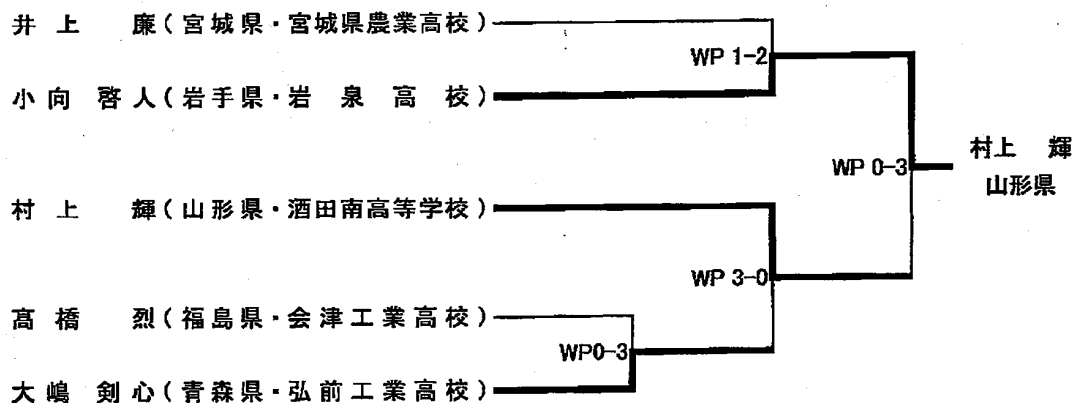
井 上　廉（宮城県・宮城県農業高校）

小向 啓人（岩手県・岩 泉 高 校）

村 上　輝（山形県・酒田南高等学校）

髙 橋　烈（福島県・会津工業高校）

大嶋 剣心（青森県・弘前工業高校）

WP 1-2

WP 0-3

WP 3-0

WP0-3

村上　輝
山形県